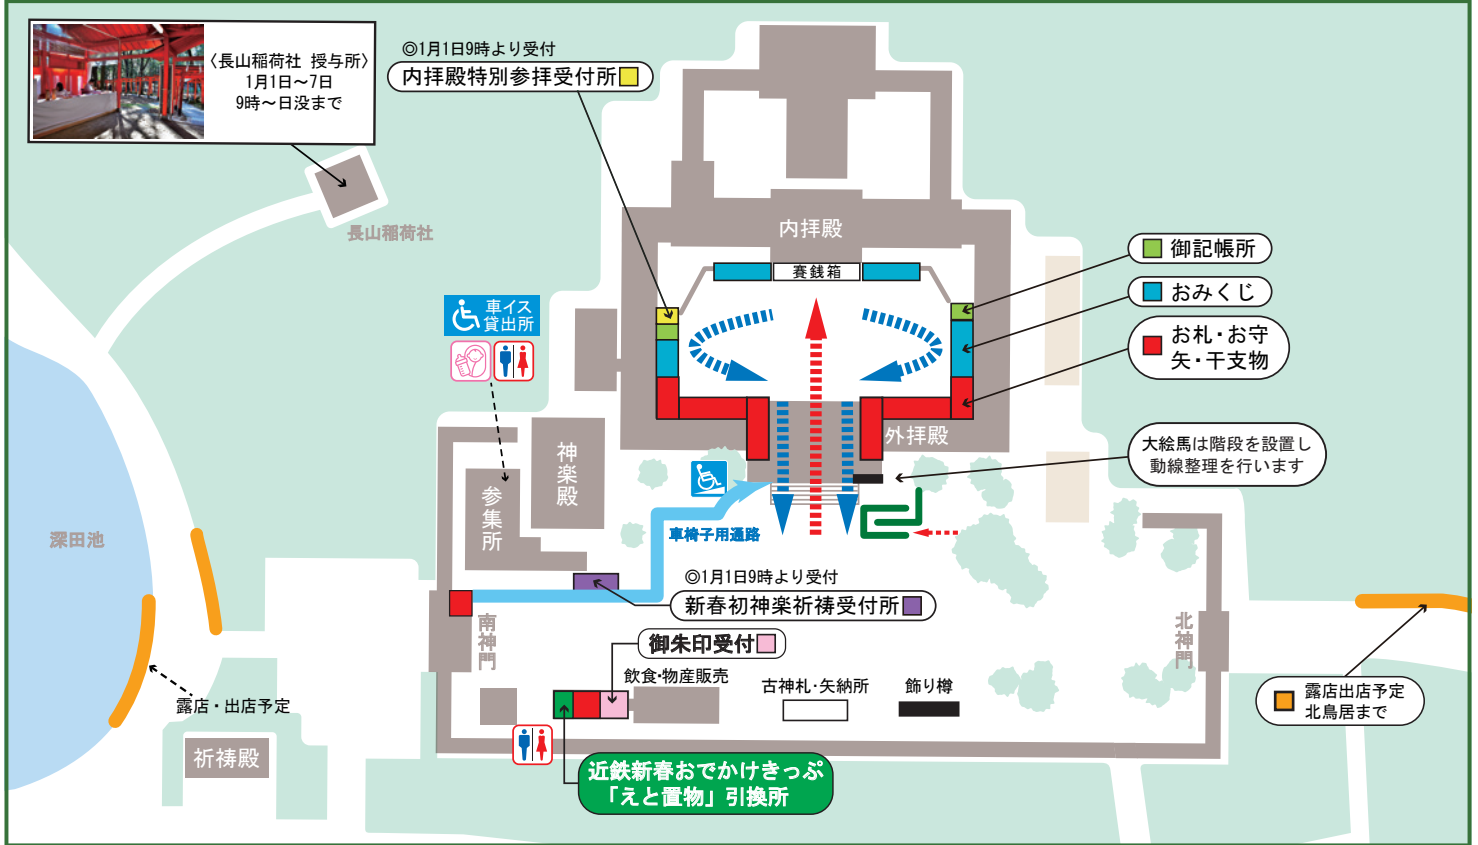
〈長山稲荷社 授与所〉
1月1日～7日
9時～日没まで

長山稲荷社

◎1月1日9時より受付
内拝殿特別参拝受付所

内拝殿
賽銭箱

御記帳所
おみくじ
お札・お守
矢・干支物

車イス
貸出所

外拝殿

大絵馬は階段を設置し
動線整理を行います

神楽殿

参集所

車椅子用通路

深田池

◎1月1日9時より受付
新春初神楽祈祷受付所

南神門

北神門

御朱印受付

飲食・物産販売

古神札・矢納所

飾り樽

露店・出店予定

祈祷殿

近鉄新春おでかけきっぷ
「えと置物」引換所

露店出店予定
北鳥居まで